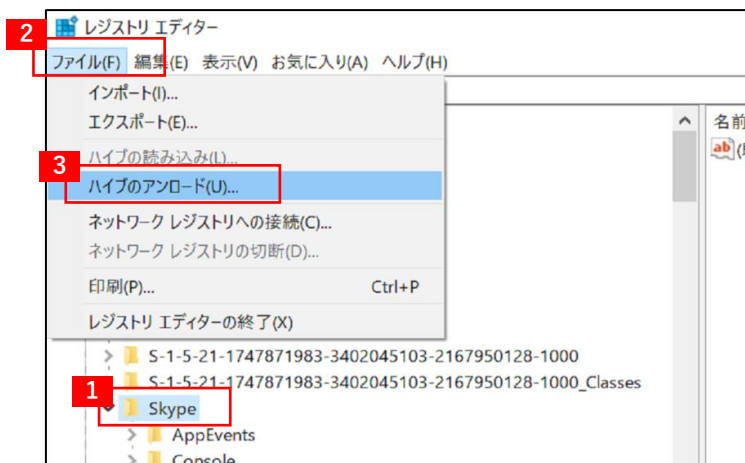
レジストリ エディター

2

ファイル(F) 編集(E) 表示(V) お気に入り(A) ヘルプ(H)

インポート(I)...
エクスポート(E)...
ハイブの読み込み(L)...

3

ハイブのアンロード(U)...
ネットワーク レジストリへの接続(C)...
ネットワーク レジストリの切断(D)...
印刷(P)... Ctrl+P
レジストリ エディターの終了(X)

名前
ab (既

S-1-5-21-1747871983-3402045103-2167950128-1000
S-1-5-21-1747871983-3402045103-2167950128-1000_Classes

1

Skype
AppEvents
Console